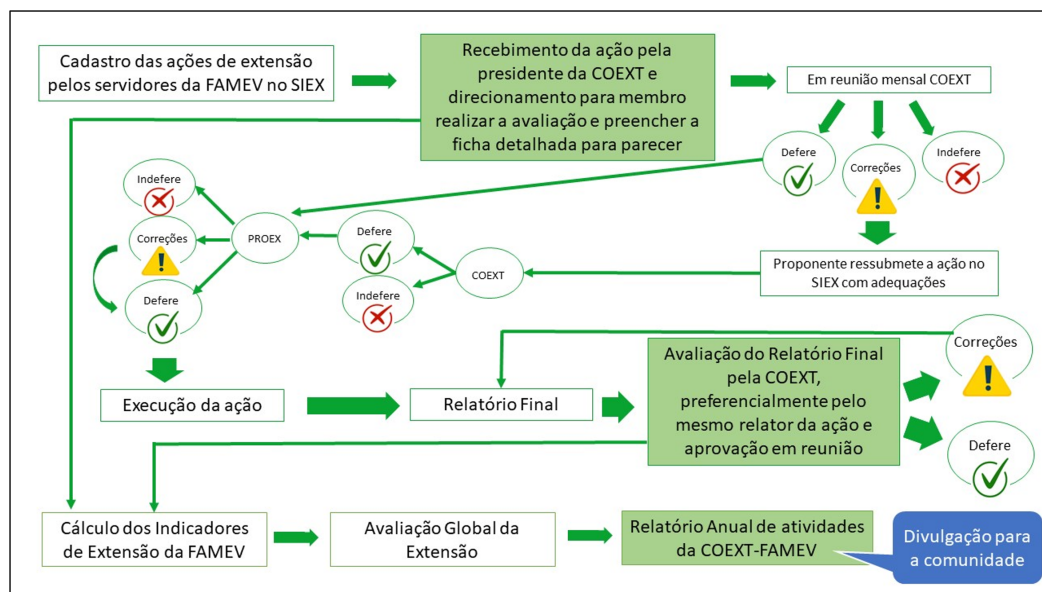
Cadastro das ações de extensão pelos servidores da FAMEV no SIEX

Recebimento da ação pela presidente da COEXT e direcionamento para membro realizar a avaliação e preencher a ficha detalhada para parecer

Em reunião mensal COEXT

Defere

Correções

Indefere

Proponente ressubmete a ação no SIEX com adequações

COEXT

Defere

Indefere

PROEX

Indefere

Correções

Defere

Execução da ação

Relatório Final

Avaliação do Relatório Final pela COEXT, preferencialmente pelo mesmo relator da ação e aprovação em reunião

Correções

Defere

Cálculo dos Indicadores de Extensão da FAMEV

Avaliação Global da Extensão

Relatório Anual de atividades da COEXT-FAMEV

Divulgação para a comunidade